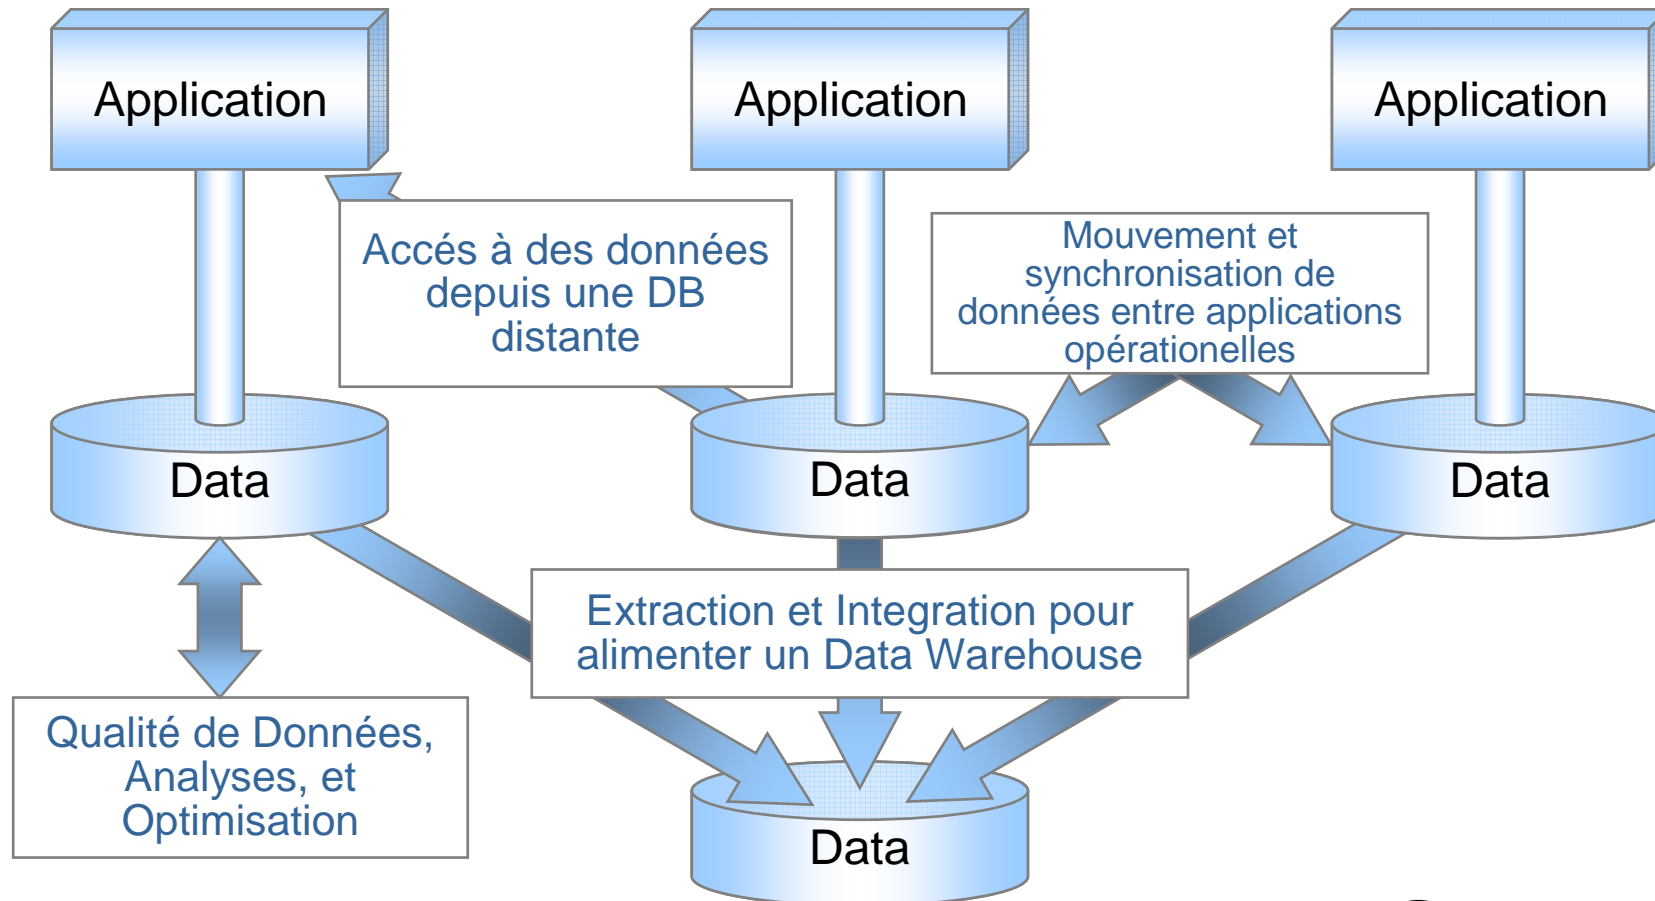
Application

Application

Application

Accés à des données depuis une DB distante

Mouvement et synchronisation de données entre applications opérationelles

Data

Data

Data

Extraction et Integration pour alimenter un Data Warehouse

Qualité de Données, Analyses, et Optimisation

Data